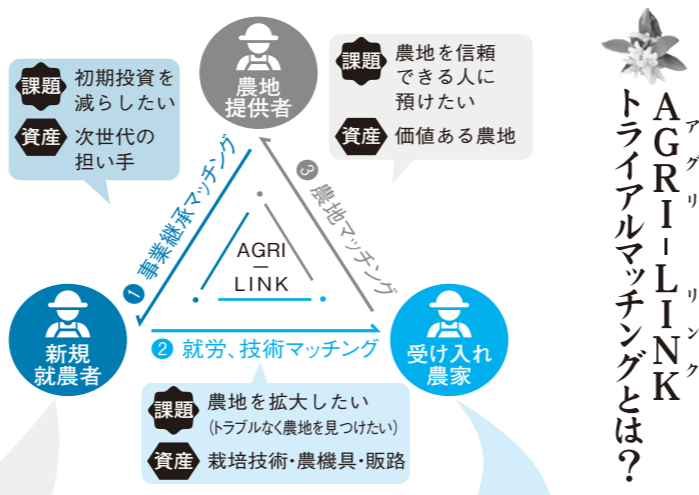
課題 初期投資を減らしたい
資産 次世代の担い手

農地提供者

課題 農地を信頼できる人に預けたい
資産 価値ある農地

1 事業継承マッチング

3 農地マッチング

AGRI
—
LINK

新規就農者

2 就労、技術マッチング

受け入れ農家

課題 農地を拡大したい
(トラブルなく農地を見つけたい)
資産 栽培技術・農機具・販路

AGRI-LINK(アグリリンク)トライアルマッチングとは?